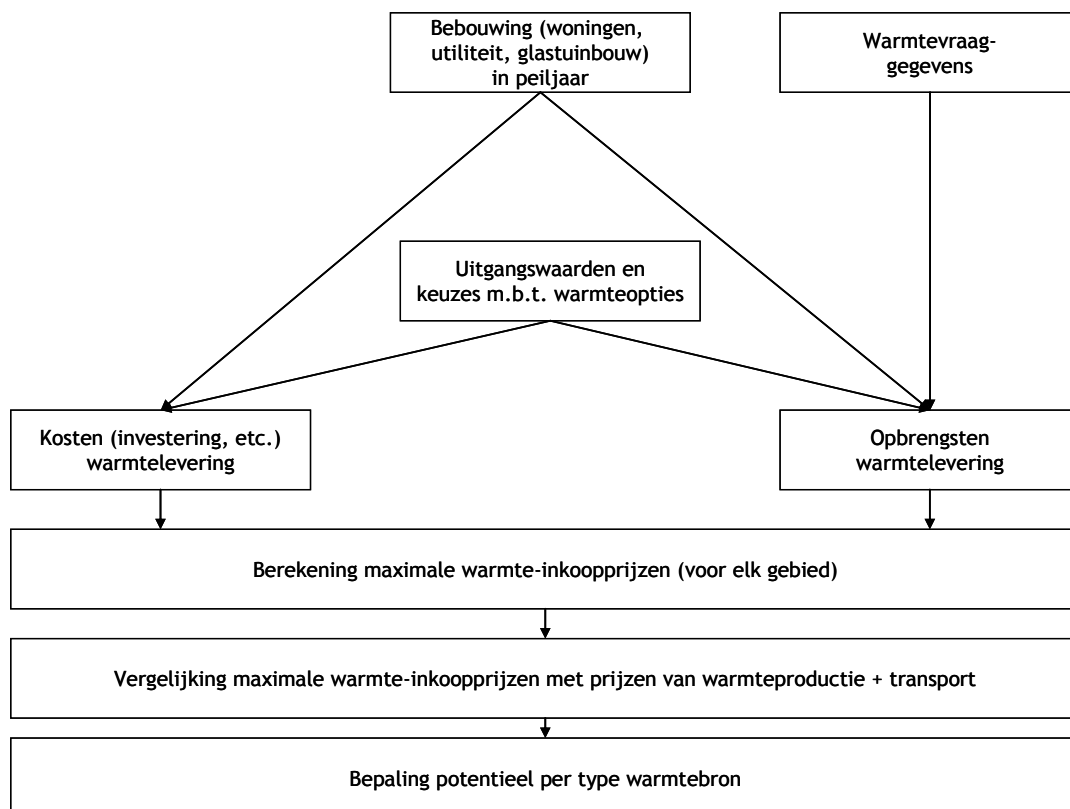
Bebouwing (woningen, utiliteit, glastuinbouw) in peiljaar

Warmtevraaggegevens

Uitgangswaarden en keuzes m.b.t. warmteopties

Kosten (investering, etc.) warmtelevering

Opbrengsten warmtelevering

Berekening maximale warmte-inkoopprijzen (voor elk gebied)

Vergelijking maximale warmte-inkoopprijzen met prijzen van warmteproductie + transport

Bepaling potentieel per type warmtebron